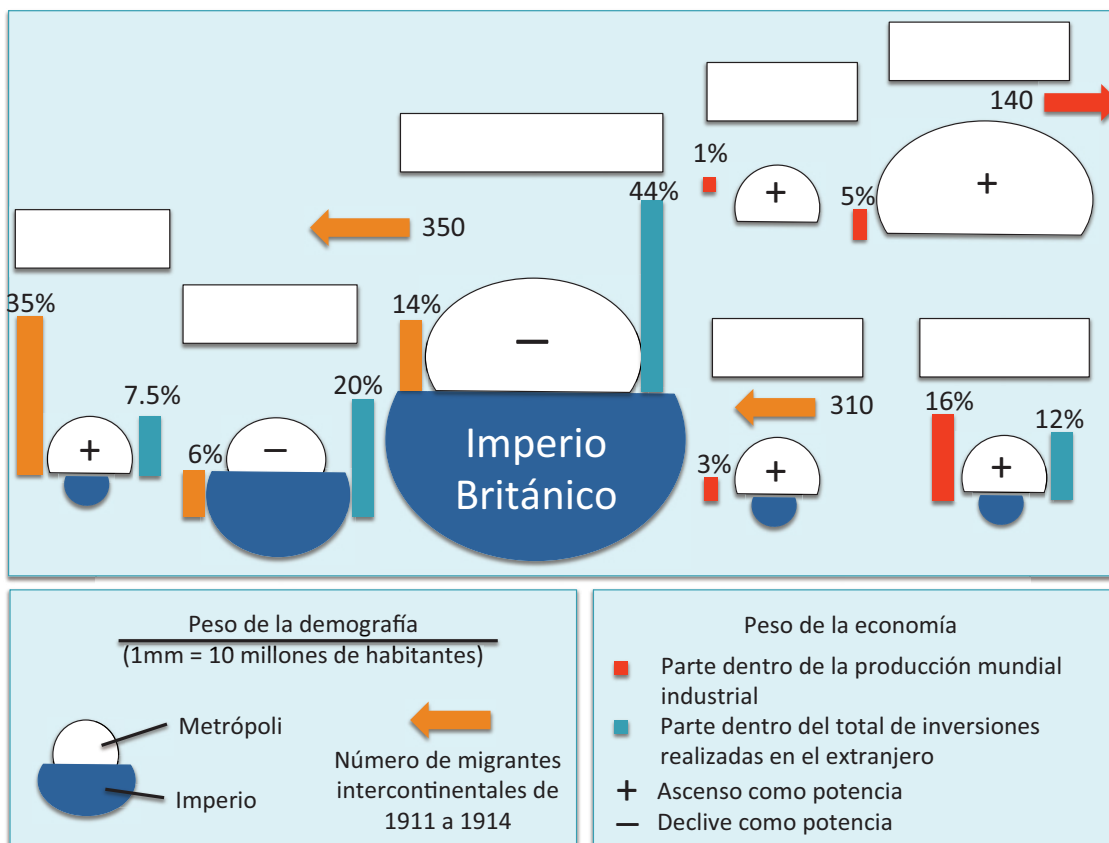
140
1%
5%
+
44%
+
350
35%
14%
–
20%
7.5%
+
6%
–
Imperio Británico
310
16%
12%
3%
+
+

Peso de la demografía
(1mm = 10 millones de habitantes)

Metrópoli

Imperio

Número de migrantes intercontinentales de 1911 a 1914

Peso de la economía

Parte dentro de la producción mundial industrial

Parte dentro del total de inversiones realizadas en el extranjero

+ Ascenso como potencia

– Declive como potencia